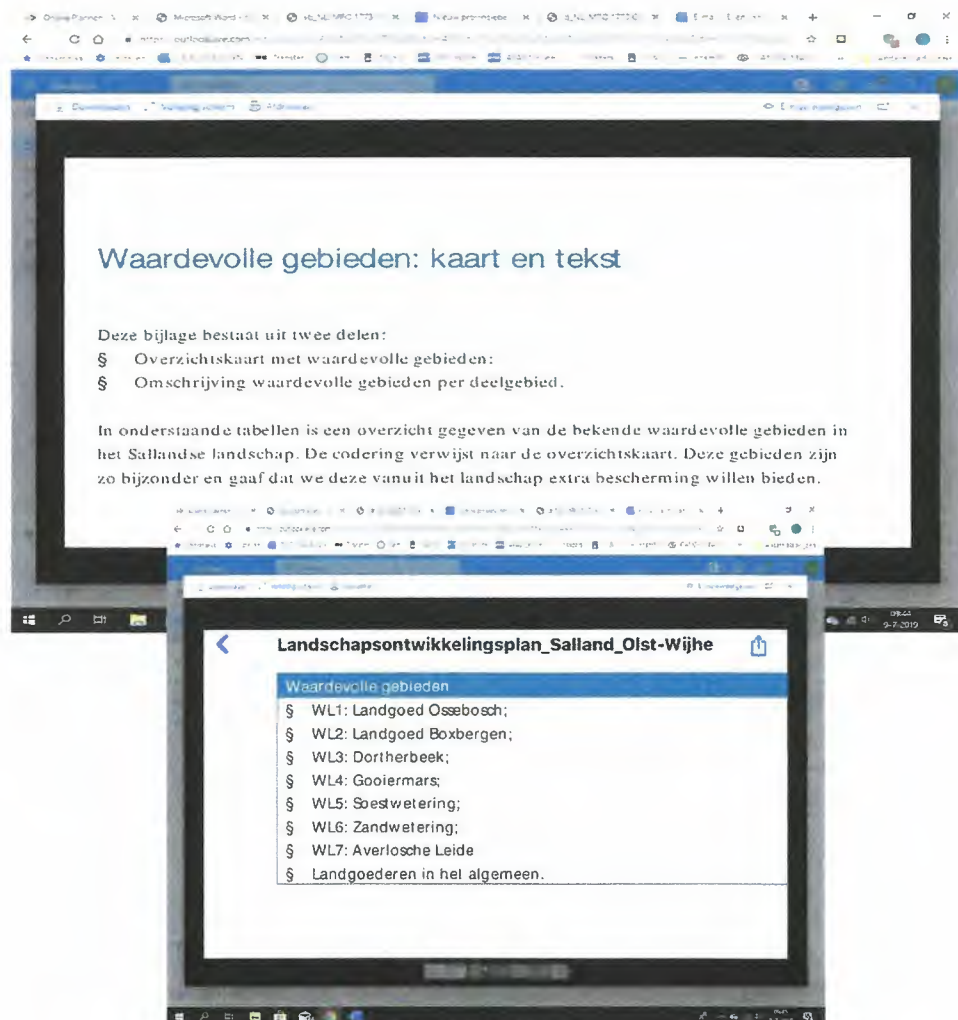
Online Planner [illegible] Microsoft Word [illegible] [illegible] Nieuw prikbordje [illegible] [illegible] Email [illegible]

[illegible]

Downloaden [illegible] Afdrukken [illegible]

Waardevolle gebieden: kaart en tekst

Deze bijlage bestaat uit twee delen:
§ Overzichtskaart met waardevolle gebieden:
§ Omschrijving waardevolle gebieden per deelgebied.

In onderstaande tabellen is een overzicht gegeven van de bekende waardevolle gebieden in het Sallandse landschap. De codering verwijst naar de overzichtskaart. Deze gebieden zijn zo bijzonder en gaaf dat we deze vanuit het landschap extra bescherming willen bieden.

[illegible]

09:44
9-7-2019

Landschapsontwikkelingsplan_Salland_Olst-Wijhe

| Waardevolle gebieden |
|---|
| § WL1: Landgoed Ossebosch; |
| § WL2: Landgoed Boxbergen; |
| § WL3: Dortherbeek; |
| § WL4: Gooiermars; |
| § WL5: Soestwetering; |
| § WL6: Zandwetering; |
| § WL7: Averlosche Leide |
| § Landgoederen in het algemeen. |